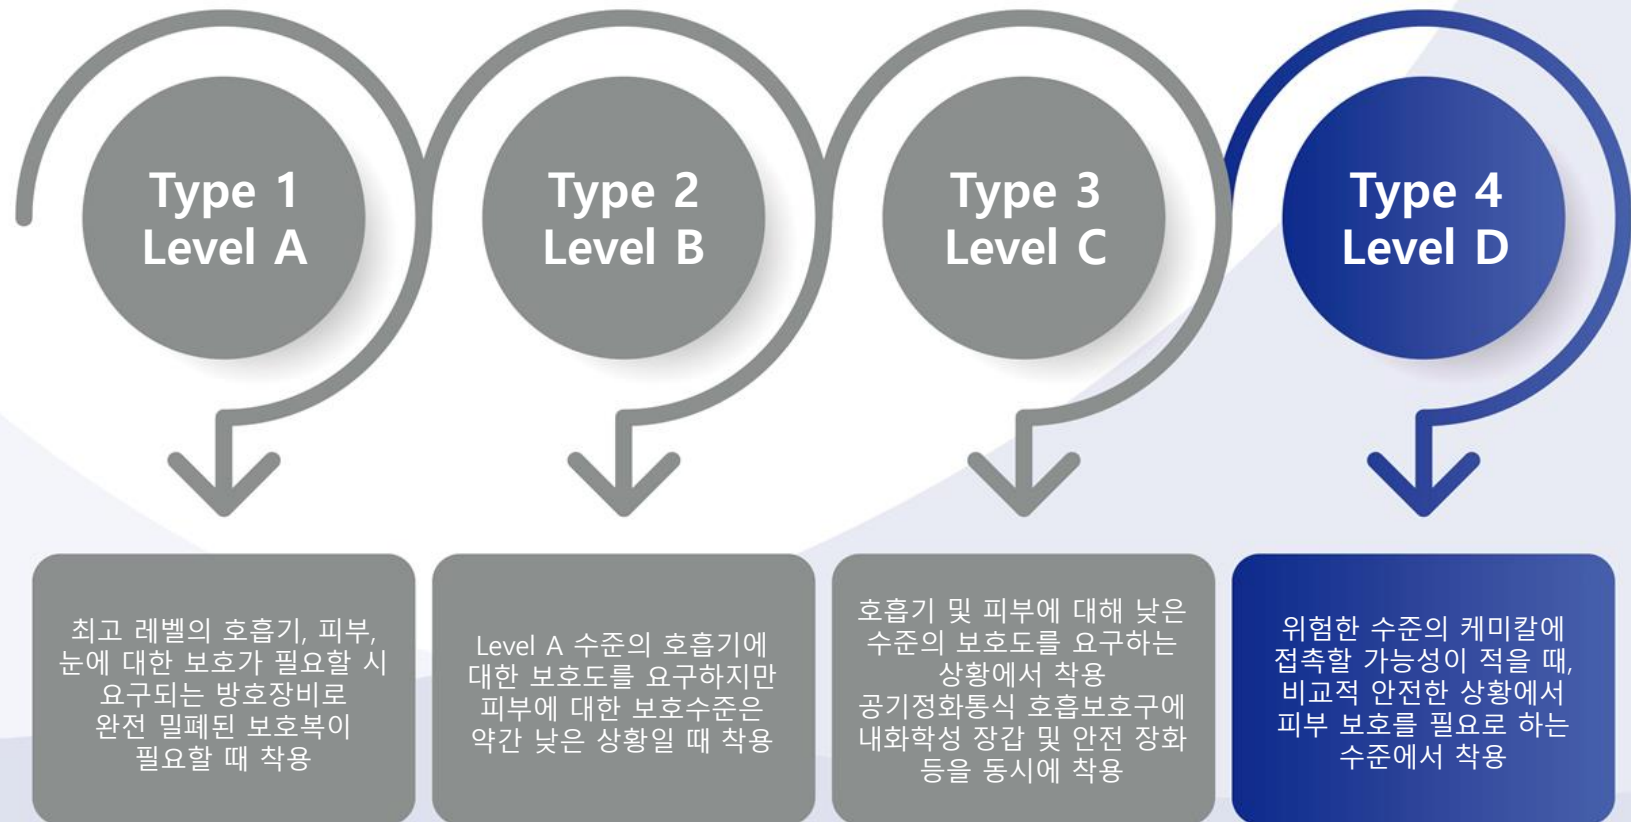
Type 1
Level A

Type 2
Level B

Type 3
Level C

Type 4
Level D

최고 레벨의 호흡기, 피부, 눈에 대한 보호가 필요할 시 요구되는 방호장비로 완전 밀폐된 보호복이 필요할 때 착용

Level A 수준의 호흡기에 대한 보호도를 요구하지만 피부에 대한 보호수준은 약간 낮은 상황일 때 착용

호흡기 및 피부에 대해 낮은 수준의 보호도를 요구하는 상황에서 착용
공기정화통식 호흡보호구에 내화학성 장갑 및 안전 장화 등을 동시에 착용

위험한 수준의 케미칼에 접촉할 가능성이 적을 때, 비교적 안전한 상황에서 피부 보호를 필요로 하는 수준에서 착용